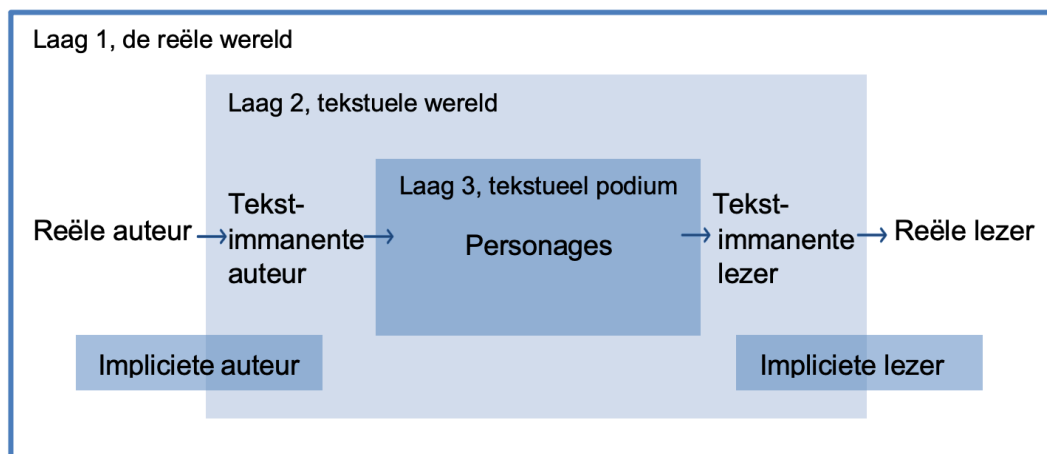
Laag 1, de reële wereld

Laag 2, tekstuele wereld

Laag 3, tekstueel podium

Reële auteur → Tekst-immanente auteur → Personages → Tekst-immanente lezer → Reële lezer

Impliciete auteur

Impliciete lezer